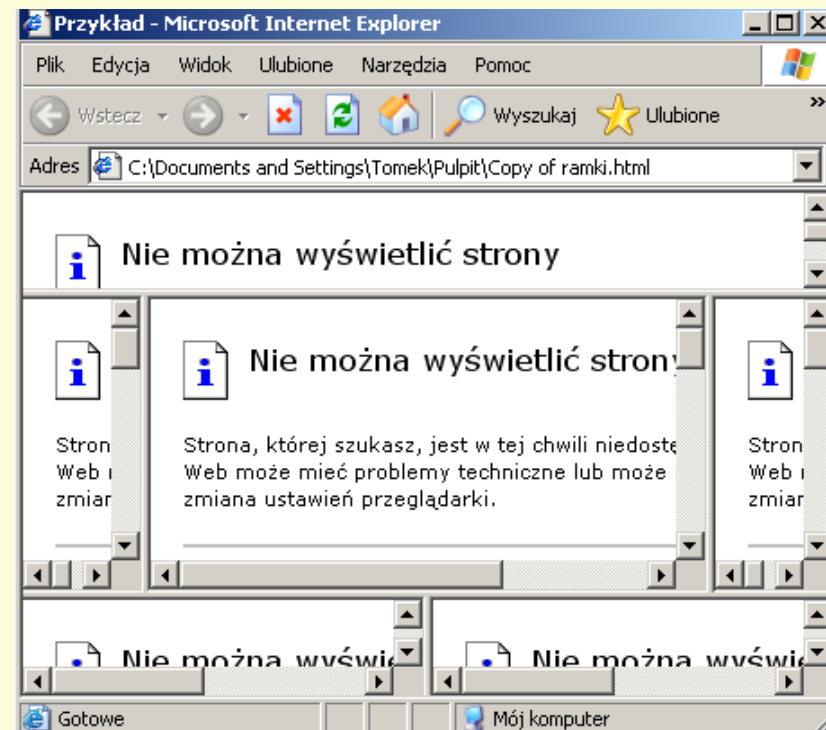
Przykład - Microsoft Internet Explorer

Plik Edycja Widok Ulubione Narzędzia Pomoc

Wstecz Wyszukaj Ulubione

Adres C:\Documents and Settings\Tomek\Pulpit\Copy of ramki.html

Nie można wyświetlić strony

Stron
Web
zmiar

Nie można wyświetlić strony

Strona, której szukasz, jest w tej chwili niedostę
Web może mieć problemy techniczne lub może
zmiana ustawień przeglądarki.

Stron
Web
zmiar

Nie można wyświe

Nie można wyświe

Gotowe

Mój komputer